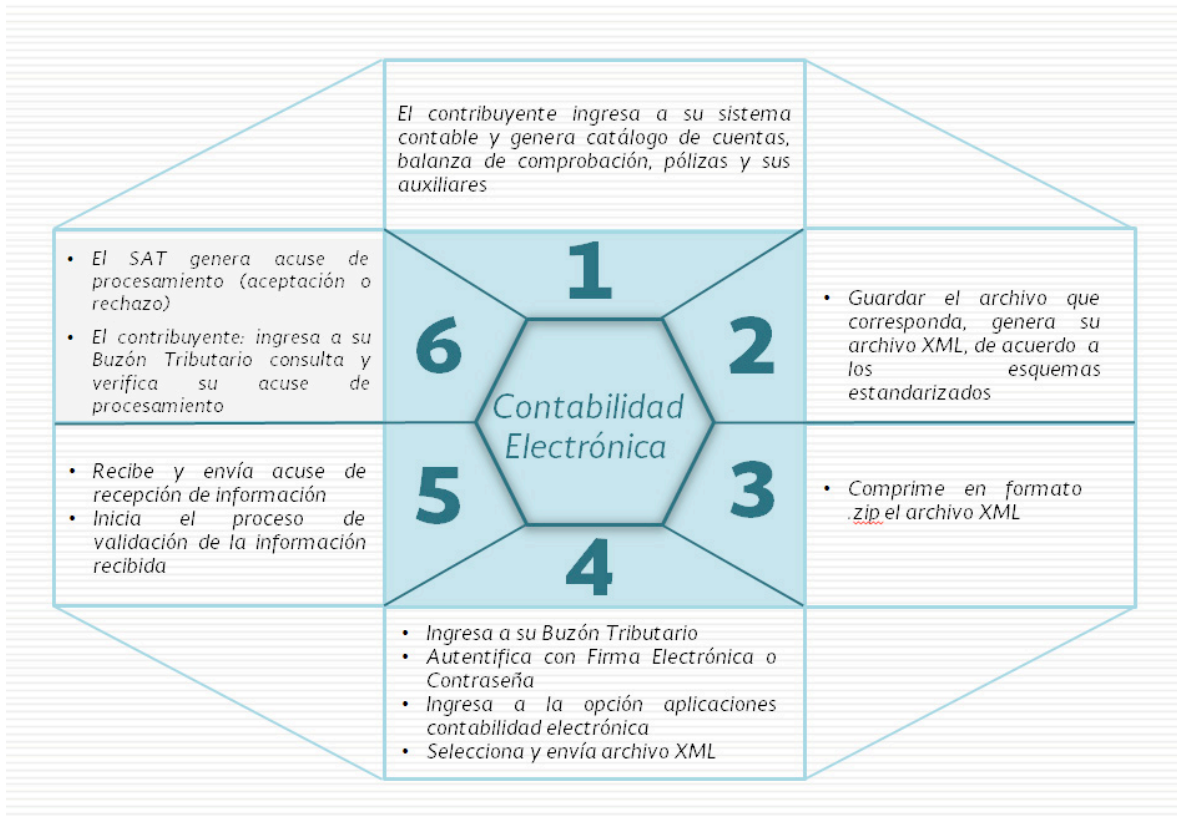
El contribuyente ingresa a su sistema contable y genera catálogo de cuentas, balanza de comprobación, pólizas y sus auxiliares

1

• Guardar el archivo que corresponda, genera su archivo XML, de acuerdo a los esquemas estandarizados

2

• Comprime en formato .zip el archivo XML

3

4

• Ingresa a su Buzón Tributario
• Autentifica con Firma Electrónica o Contraseña
• Ingresa a la opción aplicaciones contabilidad electrónica
• Selecciona y envía archivo XML

5

• Recibe y envía acuse de recepción de información
• Inicia el proceso de validación de la información recibida

6

• El SAT genera acuse de procesamiento (aceptación o rechazo)
• El contribuyente: ingresa a su Buzón Tributario consulta y verifica su acuse de procesamiento

Contabilidad Electrónica